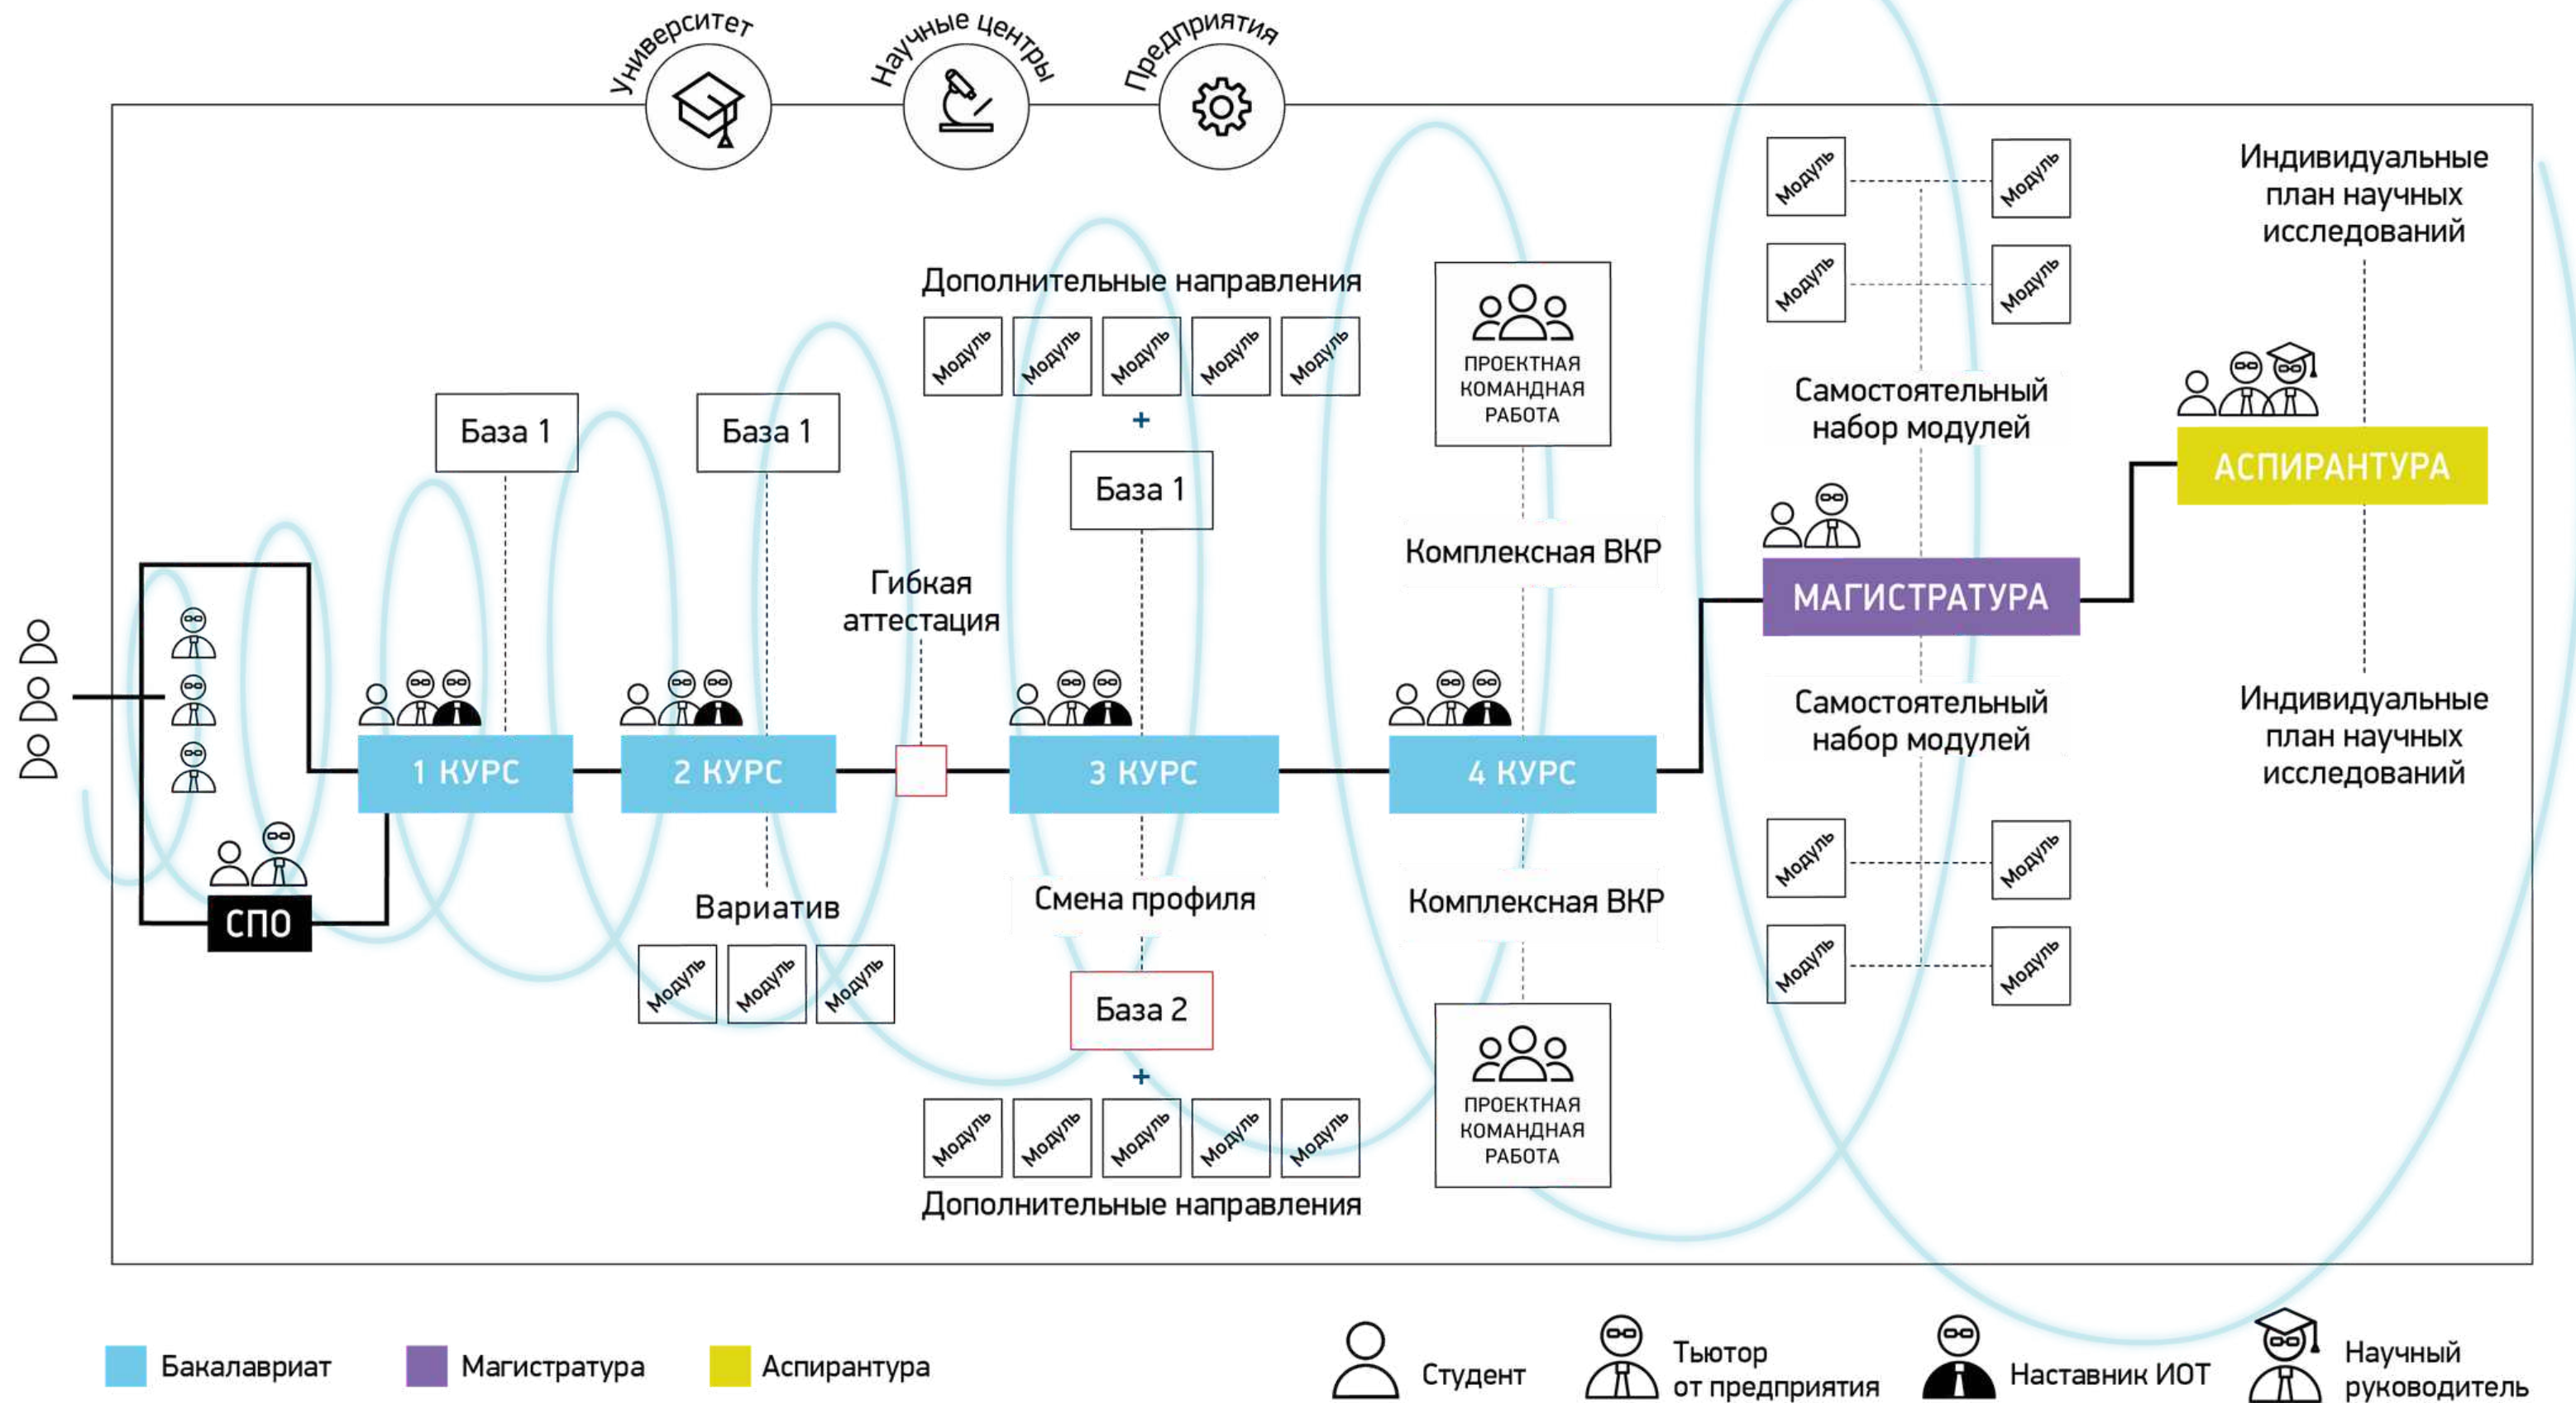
Университет
Научные центры
Предприятия

Дополнительные направления

Модуль Модуль Модуль Модуль Модуль

+

База 1

База 1

База 1

ПРОЕКТНАЯ КОМАНДНАЯ РАБОТА

Модуль Модуль
Модуль Модуль

Индивидуальные план научных исследований

Самостоятельный набор модулей

АСПИРАНТУРА

Комплексная ВКР

Гибкая аттестация

МАГИСТРАТУРА

1 КУРС
2 КУРС
3 КУРС
4 КУРС

Самостоятельный набор модулей

Индивидуальные план научных исследований

СПО

Вариатив

Модуль Модуль Модуль

Смена профиля

Комплексная ВКР

Модуль Модуль
Модуль Модуль

База 2

+

Модуль Модуль Модуль Модуль Модуль

Дополнительные направления

ПРОЕКТНАЯ КОМАНДНАЯ РАБОТА

Бакалавриат
Магистратура
Аспирантура

Студент
Тьютор от предприятия
Наставник ИОТ
Научный руководитель